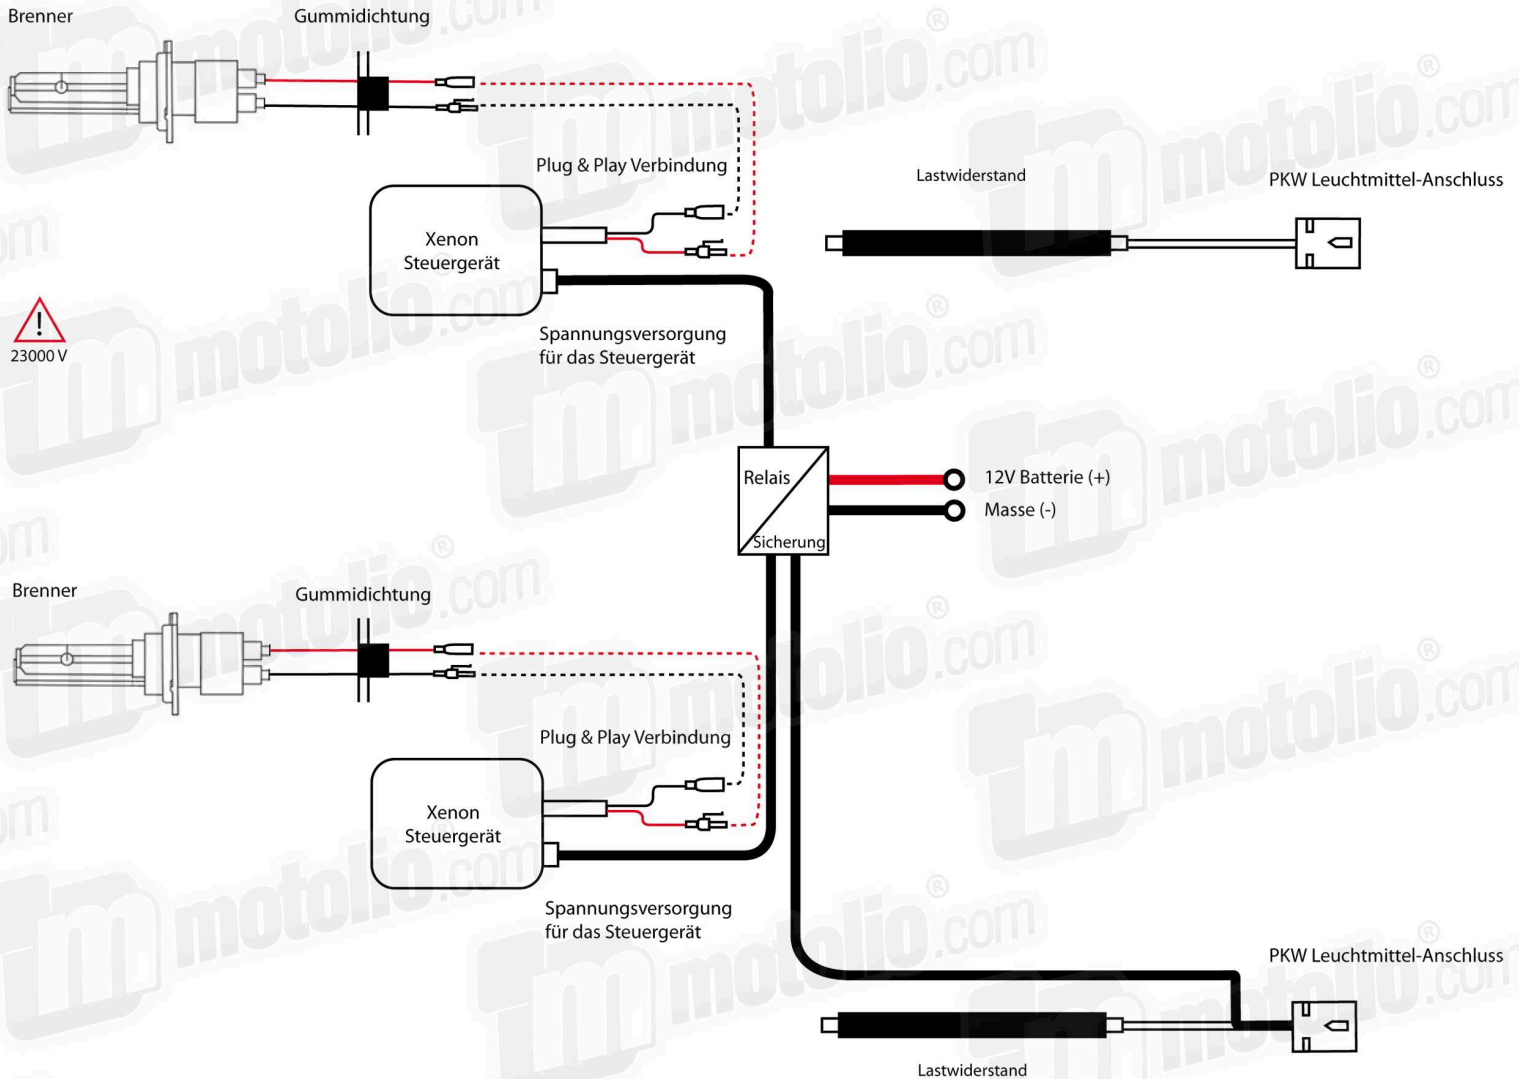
Brenner

Gummidichtung

Plug & Play Verbindung

Xenon Steuergerät

Lastwiderstand

PKW Leuchtmittel-Anschluss

23000 V

Spannungsversorgung für das Steuergerät

Relais

Sicherung

12V Batterie (+)

Masse (-)

Brenner

Gummidichtung

Plug & Play Verbindung

Xenon Steuergerät

Spannungsversorgung für das Steuergerät

PKW Leuchtmittel-Anschluss

Lastwiderstand

motolio.com®